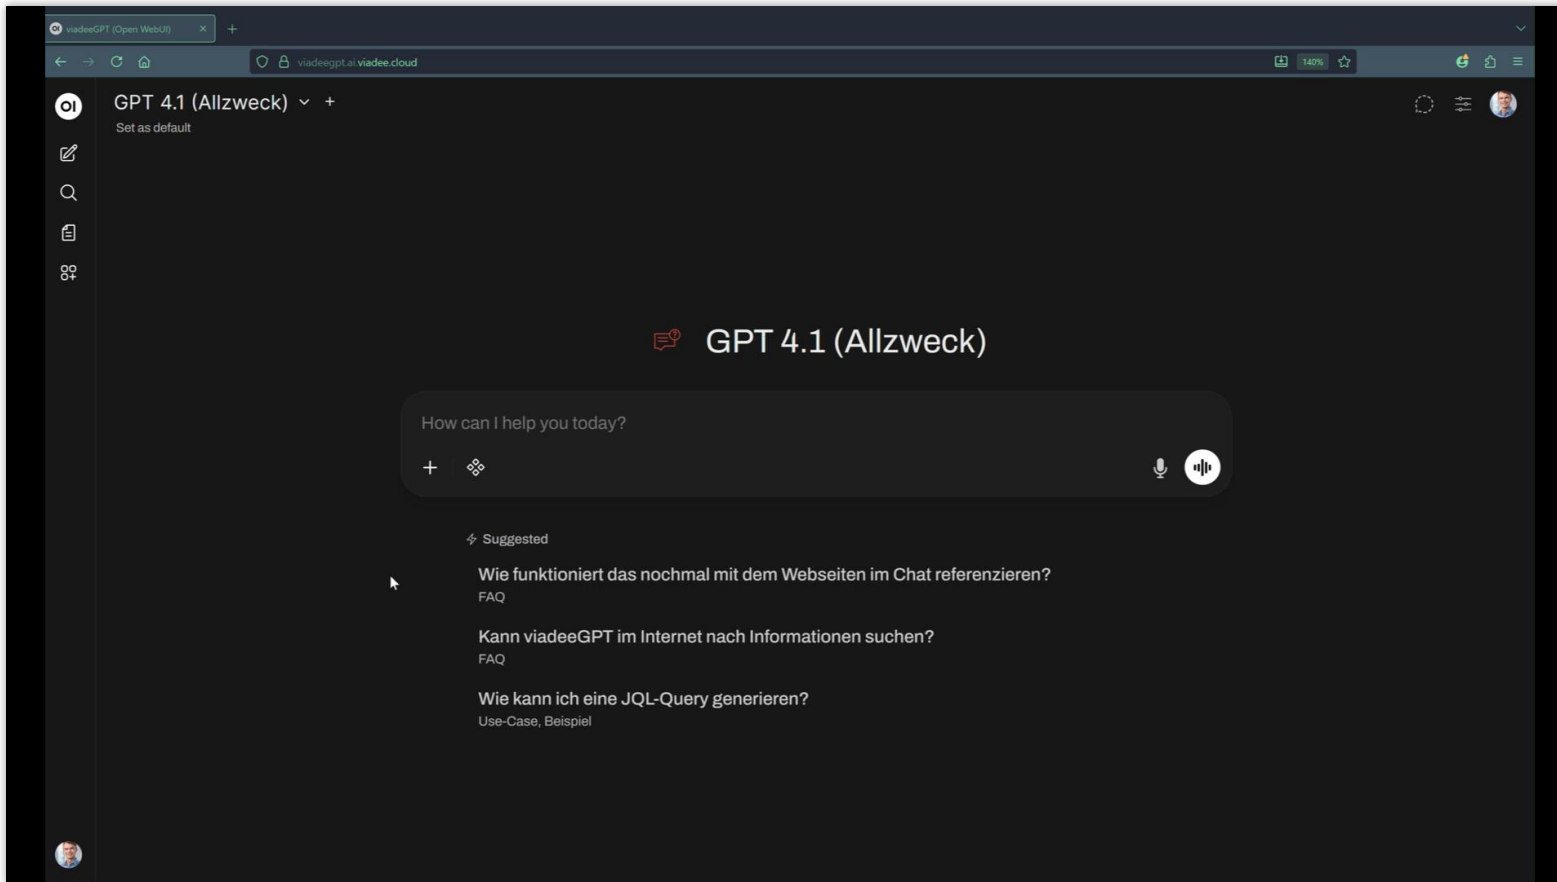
viadeeGPT (Open WebUI) ×

viadeegpt.ai.viadee.cloud

140%

OI

GPT 4.1 (Allzweck)
Set as default

GPT 4.1 (Allzweck)

How can I help you today?

Suggested

Wie funktioniert das nochmal mit dem Webseiten im Chat referenzieren?
FAQ

Kann viadeeGPT im Internet nach Informationen suchen?
FAQ

Wie kann ich eine JQL-Query generieren?
Use-Case, Beispiel